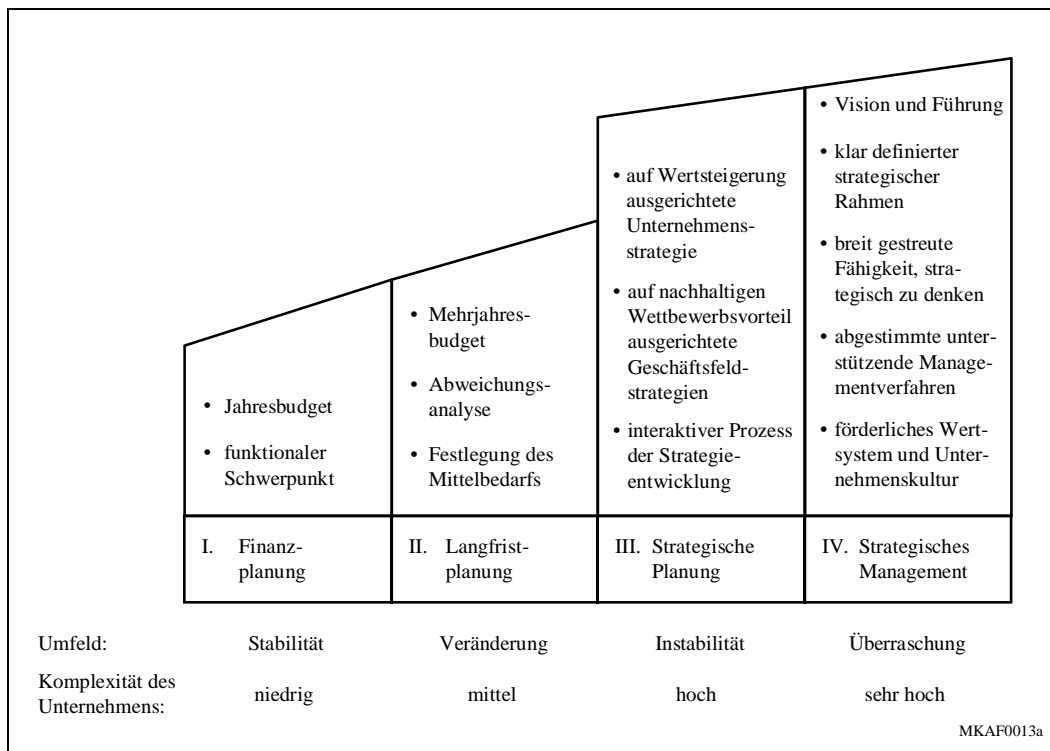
• Jahresbudget

• funktionaler Schwerpunkt

• Mehrjahresbudget

• Abweichungsanalyse

• Festlegung des Mittelbedarfs

• auf Wertsteigerung ausgerichtete Unternehmensstrategie

• auf nachhaltigen Wettbewerbsvorteil ausgerichtete Geschäftsfeldstrategien

• interaktiver Prozess der Strategieentwicklung

• Vision und Führung

• klar definierter strategischer Rahmen

• breit gestreute Fähigkeit, strategisch zu denken

• abgestimmte unterstützende Managementverfahren

• förderliches Wertsystem und Unternehmenskultur

| I. Finanzplanung | II. Langfristplanung | III. Strategische Planung | IV. Strategisches Management |
|---|---|---|---|

| | | | | |
|---|---|---|---|---|
| Umfeld: | Stabilität | Veränderung | Instabilität | Überraschung |
| Komplexität des Unternehmens: | niedrig | mittel | hoch | sehr hoch |

MKAF0013a